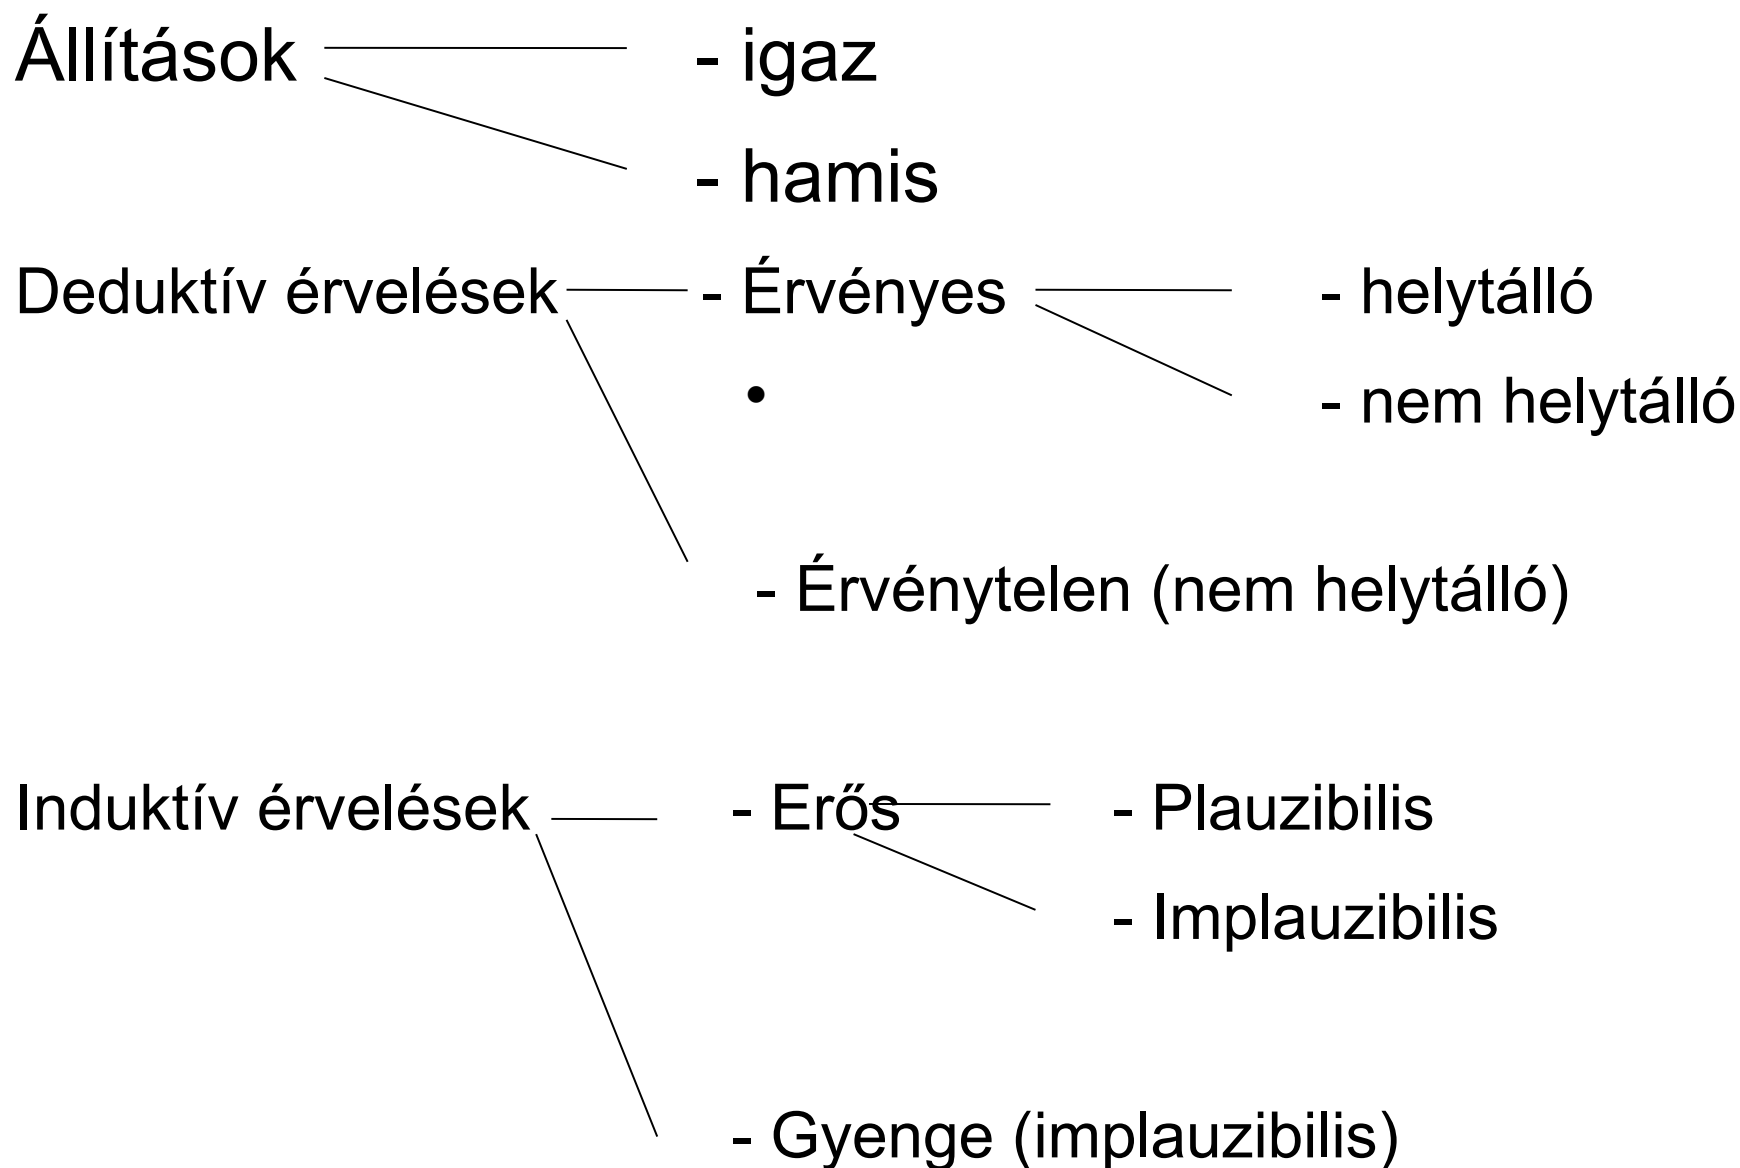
Állítások - igaz

- hamis

Deduktív érvelések - Érvényes - helytálló

•

- nem helytálló

- Érvénytelen (nem helytálló)

Induktív érvelések - Erős - Plauzibilis

- Implauzibilis

- Gyenge (implauzibilis)